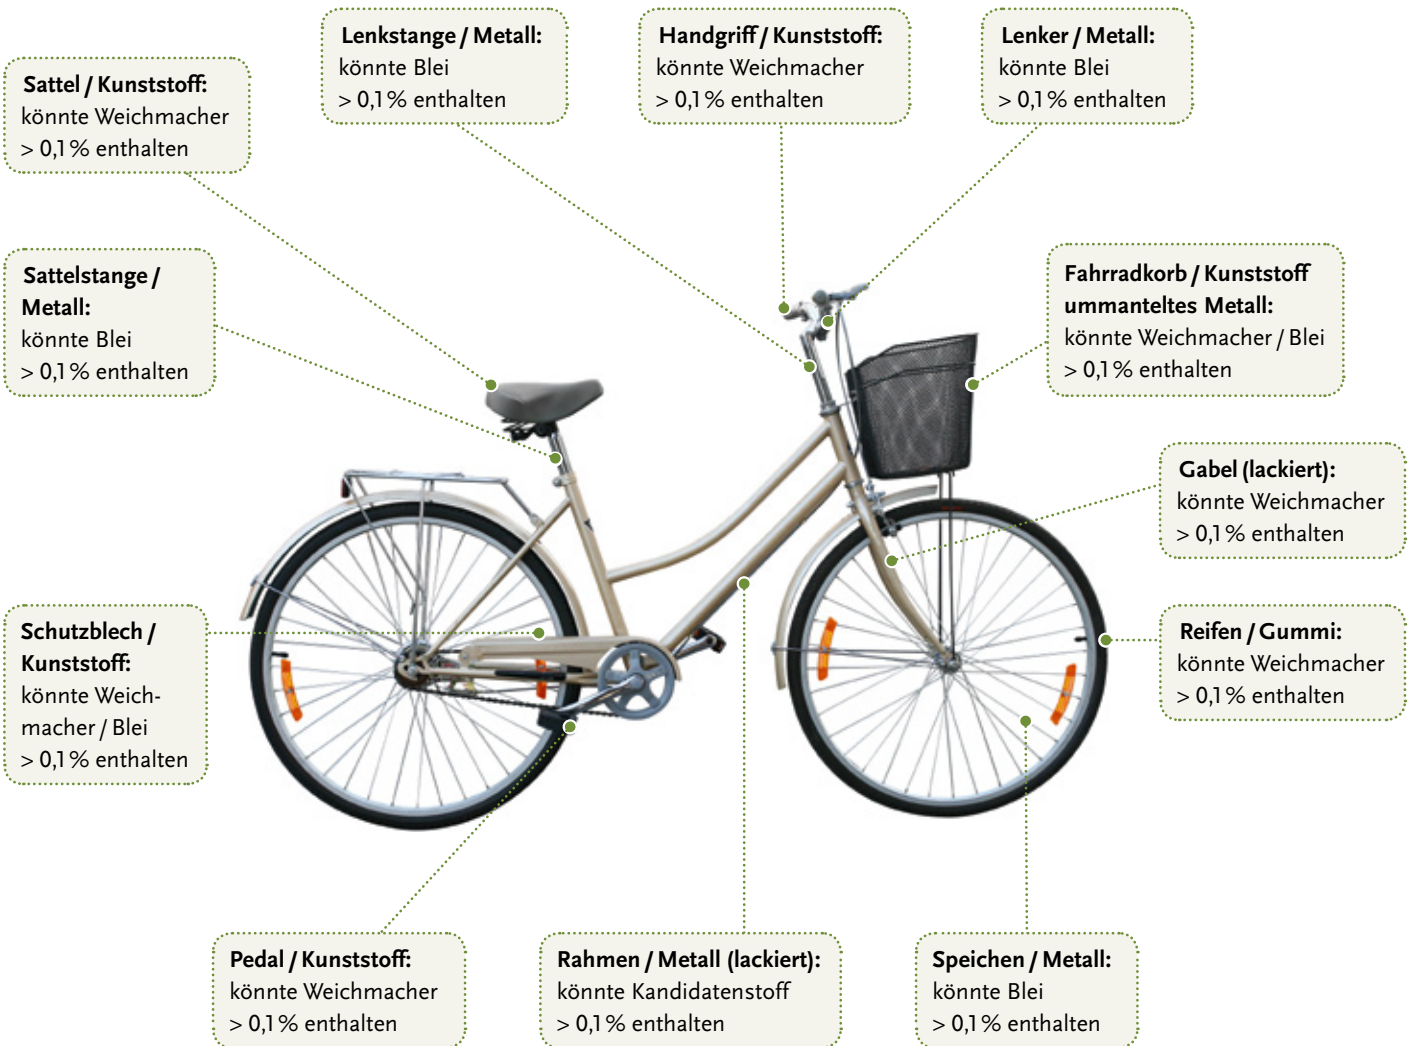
Sattel / Kunststoff:
könnte Weichmacher
> 0,1 % enthalten

Lenkstange / Metall:
könnte Blei
> 0,1 % enthalten

Handgriff / Kunststoff:
könnte Weichmacher
> 0,1 % enthalten

Lenker / Metall:
könnte Blei
> 0,1 % enthalten

Sattelstange / Metall:
könnte Blei
> 0,1 % enthalten

Fahrradkorb / Kunststoff ummanteltes Metall:
könnte Weichmacher / Blei
> 0,1 % enthalten

Gabel (lackiert):
könnte Weichmacher
> 0,1 % enthalten

Schutzblech / Kunststoff:
könnte Weichmacher / Blei
> 0,1 % enthalten

Reifen / Gummi:
könnte Weichmacher
> 0,1 % enthalten

Pedal / Kunststoff:
könnte Weichmacher
> 0,1 % enthalten

Rahmen / Metall (lackiert):
könnte Kandidatenstoff
> 0,1 % enthalten

Speichen / Metall:
könnte Blei
> 0,1 % enthalten